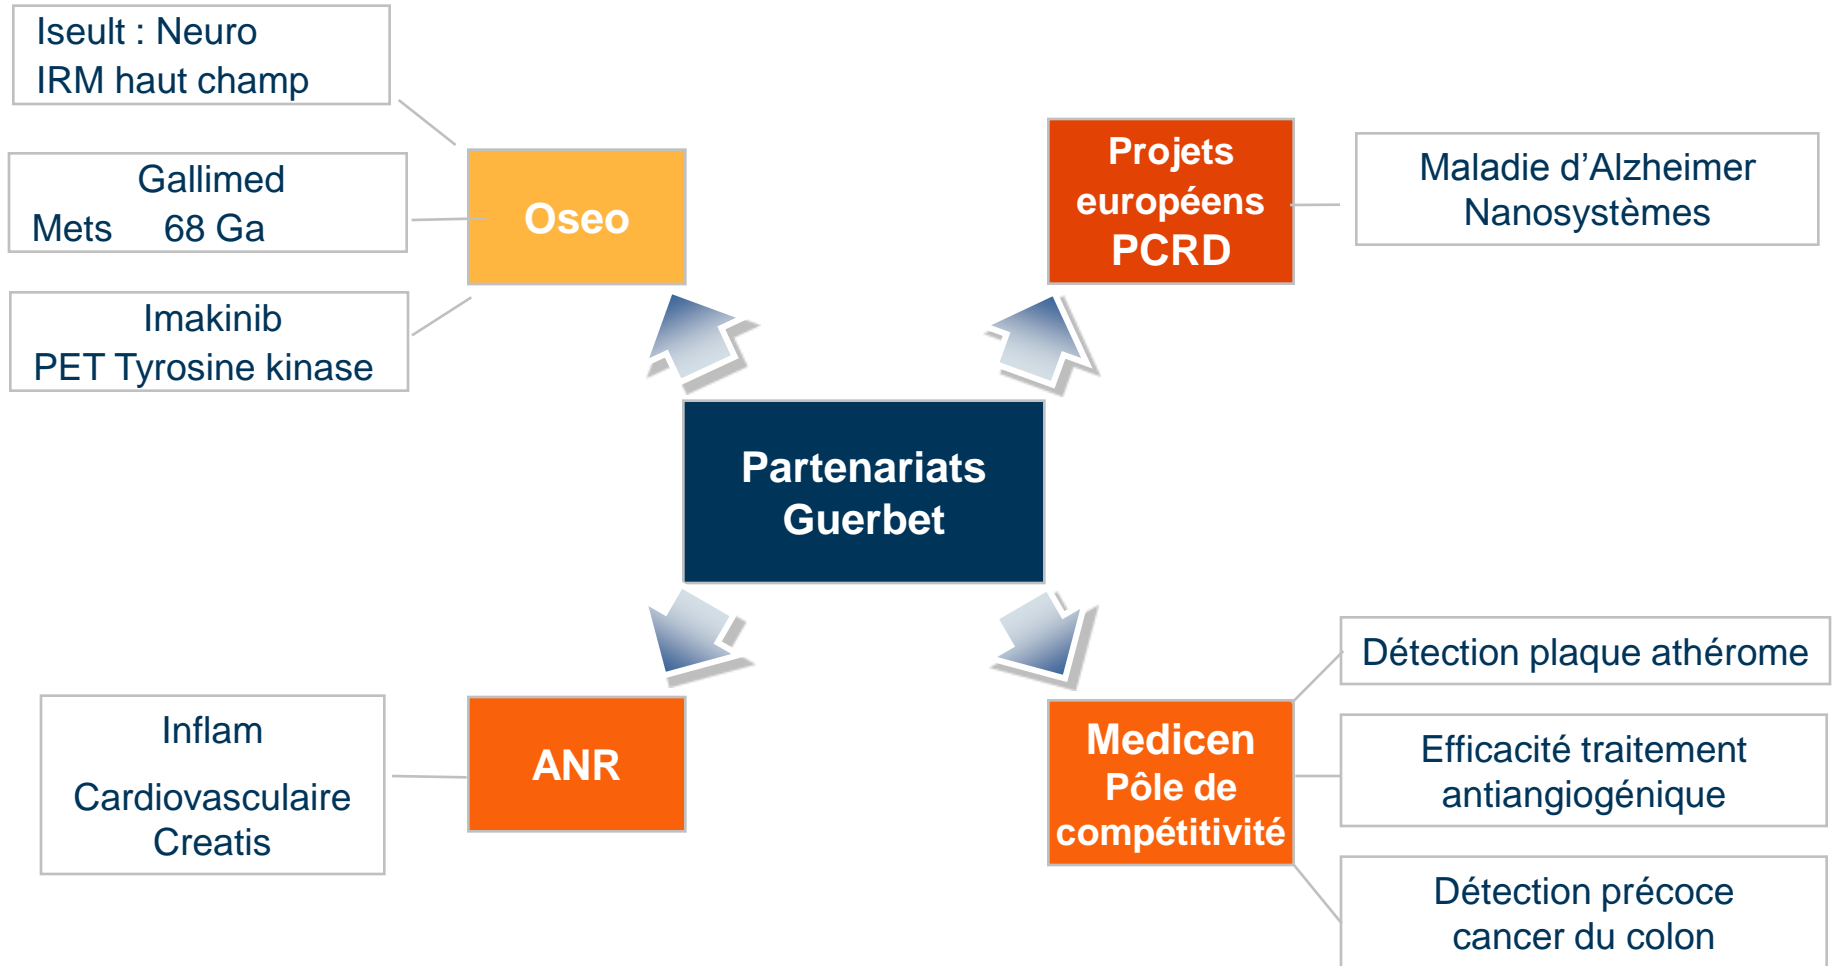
Iseult : Neuro
IRM haut champ

Gallimed
Mets 68 Ga

Imakinib
PET Tyrosine kinase

Oseo

Projets européens PCRD

Maladie d’Alzheimer
Nanosystèmes

Partenariats Guerbet

Inflam

Cardiovasculaire
Creatis

ANR

Medicen
Pôle de compétitivité

Détection plaque athérome

Efficacité traitement antiangiogénique

Détection précoce cancer du colon